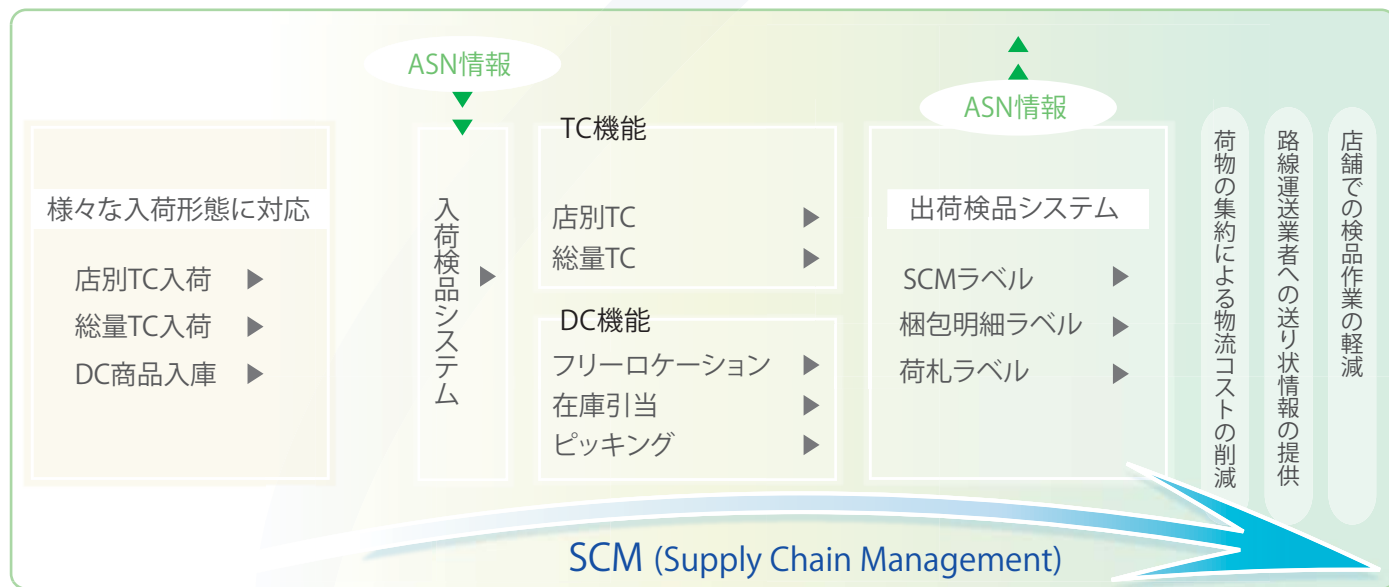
ASN情報

様々な入荷形態に対応

店別TC入荷 ▶
総量TC入荷 ▶
DC商品入庫 ▶

入荷検品システム ▶

TC機能
店別TC ▶
総量TC ▶

DC機能
フリーロケーション ▶
在庫引当 ▶
ピッキング ▶

ASN情報

出荷検品システム
SCMラベル ▶
梱包明細ラベル ▶
荷札ラベル ▶

荷物の集約による物流コストの削減

路線運送業者への送り状情報の提供

店舗での検品作業の軽減

SCM (Supply Chain Management)